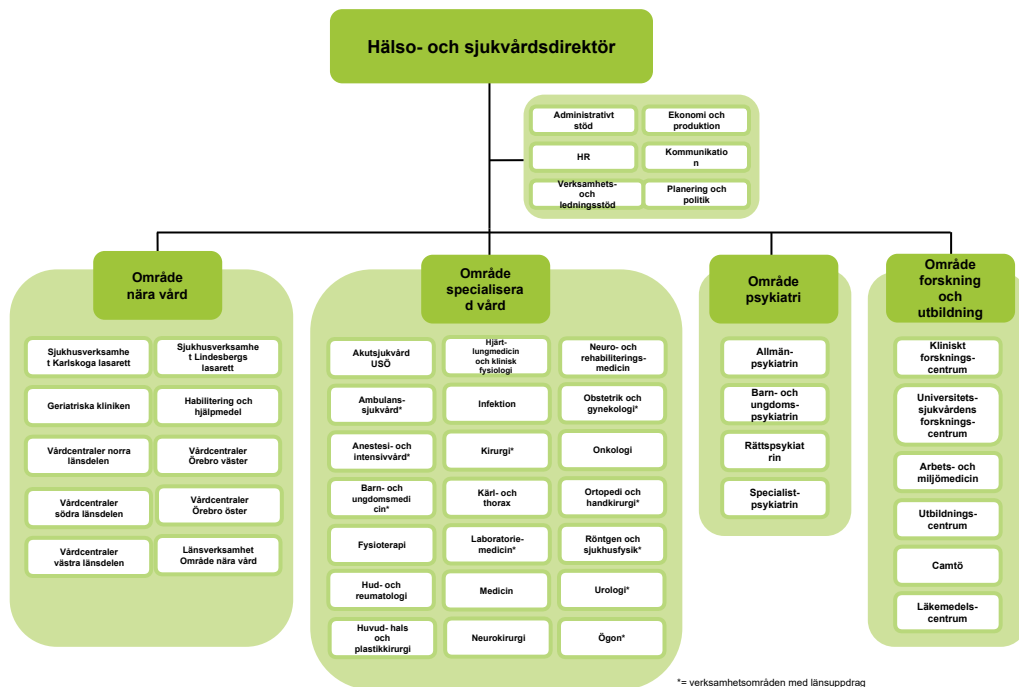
Hälso- och sjukvårdsdirektör

Administrativt stöd

Ekonomi och produktion

HR

Kommunikation

Verksamhets- och ledningsstöd

Planering och politik

Område nära vård

Sjukhusverksamhet Karlskoga lasarett

Sjukhusverksamhet Lindesbergs lasarett

Geriatriska kliniken

Habilitering och hjälpmedel

Vårdcentraler norra länsdelen

Vårdcentraler Örebro väster

Vårdcentraler södra länsdelen

Vårdcentraler Örebro öster

Vårdcentraler västra länsdelen

Länsverksamhet Område nära vård

Område specialiserad vård

Akutsjukvård USÖ

Hjärt- lungmedicin och klinisk fysiologi

Neuro- och rehabiliteringsmedicin

Ambulanssjukvård*

Infektion

Obstetrik och gynekologi*

Anestesi- och intensivvård*

Kirurgi*

Onkologi

Barn- och ungdomsmedicin*

Kärl- och thorax

Ortopedi och handkirurgi*

Fysioterapi

Laboratoriemedicin*

Röntgen och sjukhusfysik*

Hud- och reumatologi

Medicin

Urologi*

Huvud- hals och plastikkirurgi

Neurokirurgi

Ögon*

Område psykiatri

Allmänpsykiatrin

Barn- och ungdomspsykiatrin

Rättspsykiatrin

Specialistpsykiatrin

Område forskning och utbildning

Kliniskt forskningscentrum

Universitetssjukvårdens forskningscentrum

Arbets- och miljömedicin

Utbildningscentrum

Camtö

Läkemedelscentrum

*= verksamhetsområden med länsuppdrag